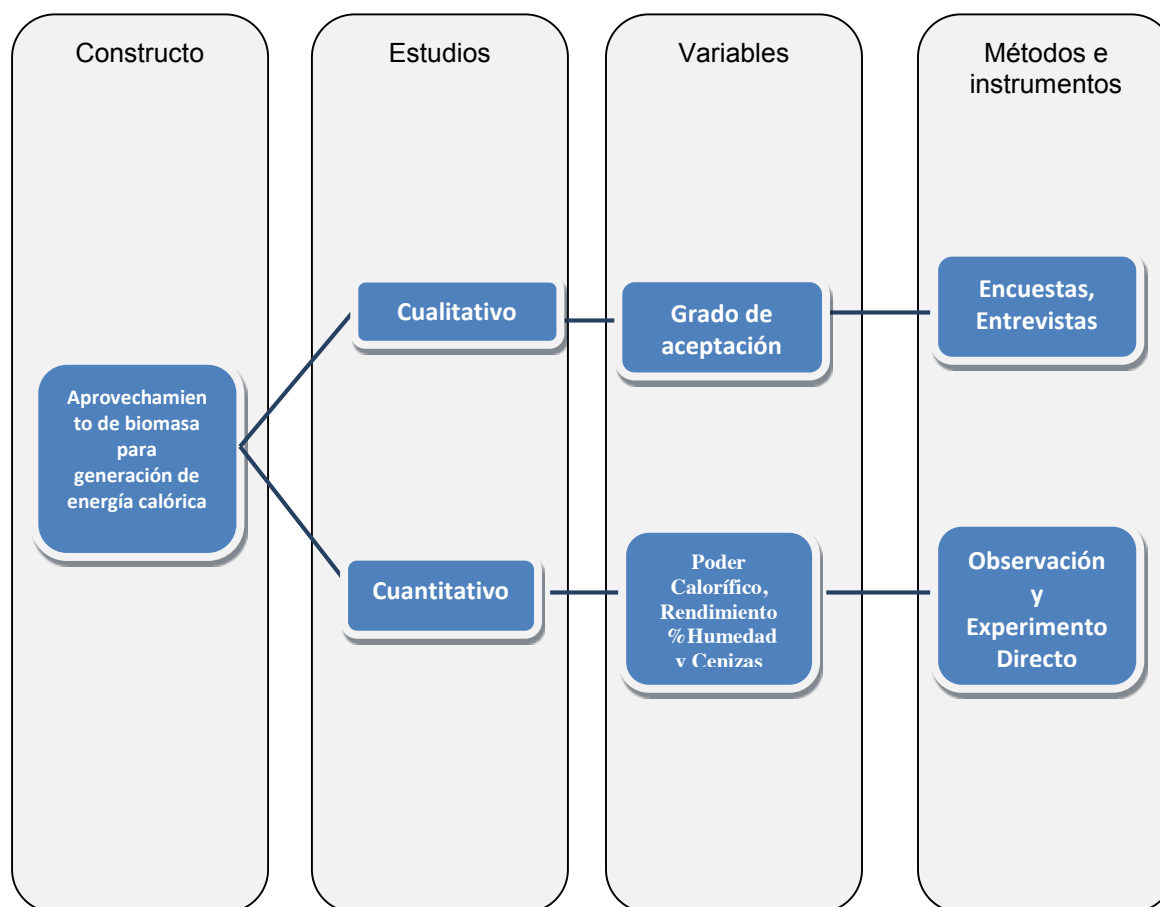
Constructo

Estudios

Variables

Métodos e instrumentos

Aprovechamien to de biomasa para generación de energía calórica

Cualitativo

Grado de aceptación

Encuestas, Entrevistas

Cuantitativo

Poder Calorífico, Rendimiento %Humedad y Cenizas

Observación y Experimento Directo